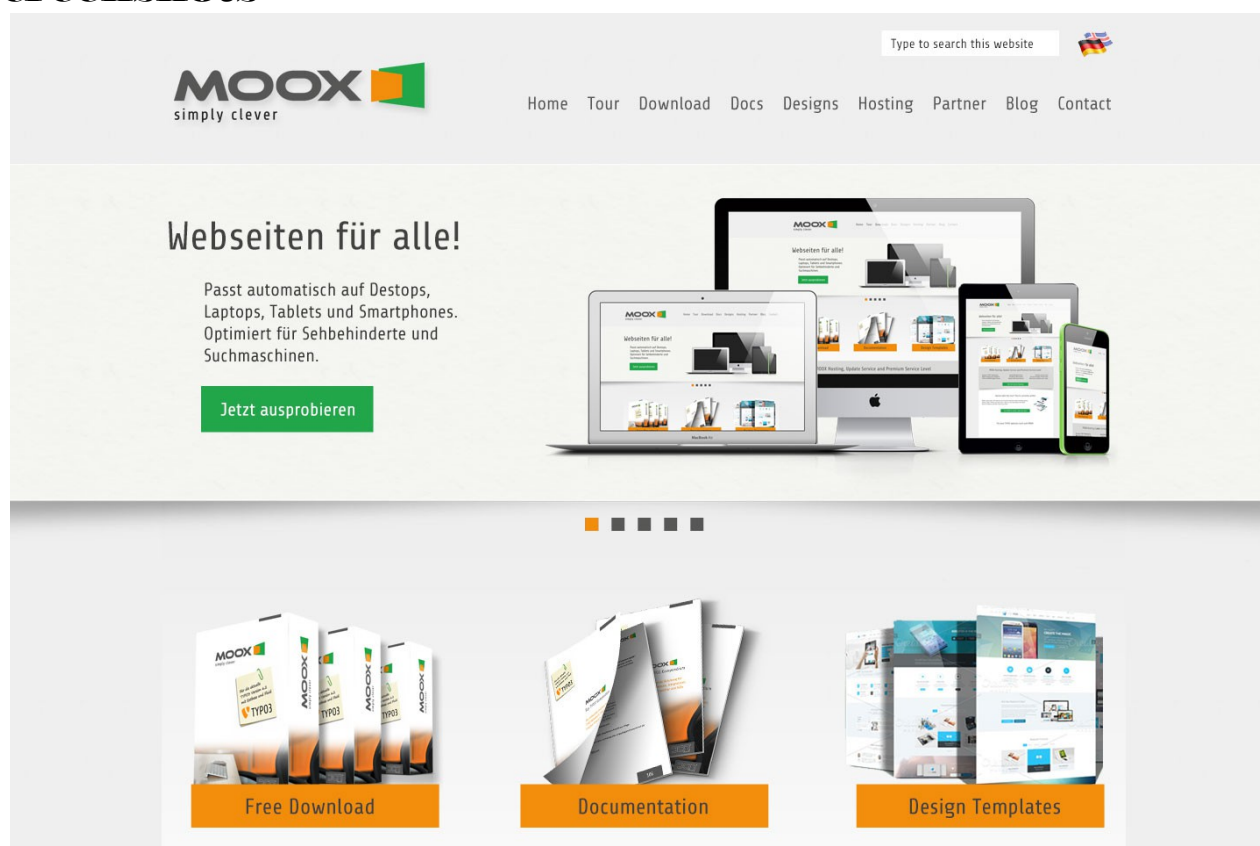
Type to search this website

MOOX
simply clever

Home Tour Download Docs Designs Hosting Partner Blog Contact

Webseiten für alle!

Passt automatisch auf Destops, Laptops, Tablets und Smartphones. Optimiert für Sehbehinderte und Suchmaschinen.

Jetzt ausprobieren

MOOX
TYPO3

Free Download

Documentation

Design Templates